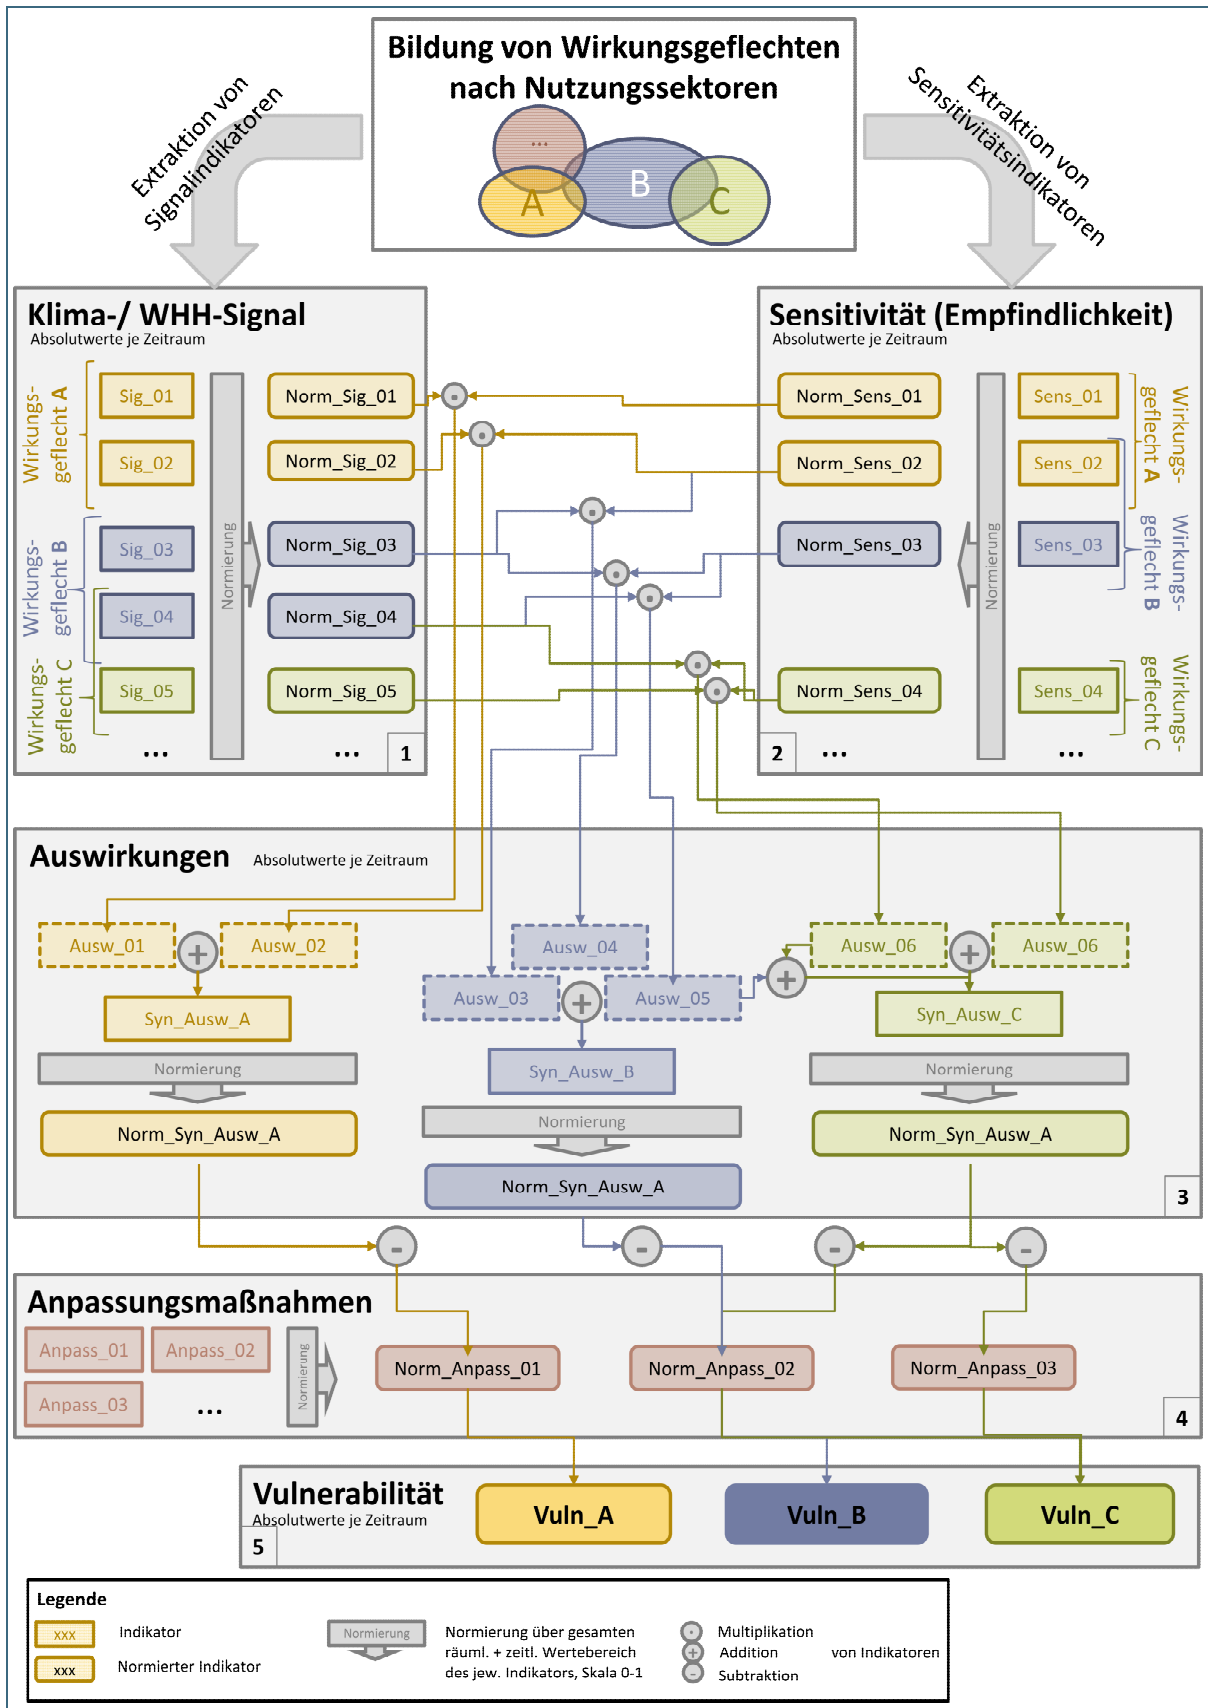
Bildung von Wirkungsgeflechten nach Nutzungssektoren

...
A
B
C

Extraktion von Signalindikatoren

Extraktion von Sensitivitätsindikatoren

Klima-/ WHH-Signal
Absolutwerte je Zeitraum

Wirkungsgeflecht A
Wirkungsgeflecht B
Wirkungsgeflecht C

Sig_01
Sig_02
Sig_03
Sig_04
Sig_05
...

Normierung

Norm_Sig_01
Norm_Sig_02
Norm_Sig_03
Norm_Sig_04
Norm_Sig_05
...
1

Sensitivität (Empfindlichkeit)
Absolutwerte je Zeitraum

Norm_Sens_01
Norm_Sens_02
Norm_Sens_03
Norm_Sens_04
...

Normierung

Sens_01
Sens_02
Sens_03
Sens_04
...

Wirkungsgeflecht A
Wirkungsgeflecht B
Wirkungsgeflecht C
2

Auswirkungen Absolutwerte je Zeitraum

Ausw_01
Ausw_02
Syn_Ausw_A
Normierung
Norm_Syn_Ausw_A

Ausw_04
Ausw_03
Ausw_05
Syn_Ausw_B
Normierung
Norm_Syn_Ausw_A

Ausw_06
Ausw_06
Syn_Ausw_C
Normierung
Norm_Syn_Ausw_A
3

Anpassungsmaßnahmen
Anpass_01
Anpass_02
Anpass_03
...
Normierung
Norm_Anpass_01
Norm_Anpass_02
Norm_Anpass_03
4

Vulnerabilität
Absolutwerte je Zeitraum
Vuln_A
Vuln_B
Vuln_C
5

Legende
xxx Indikator
xxx Normierter Indikator
Normierung
Normierung über gesamten räuml. + zeitl. Wertebereich des jew. Indikators, Skala 0-1
Multiplikation
Addition
Subtraktion
von Indikatoren